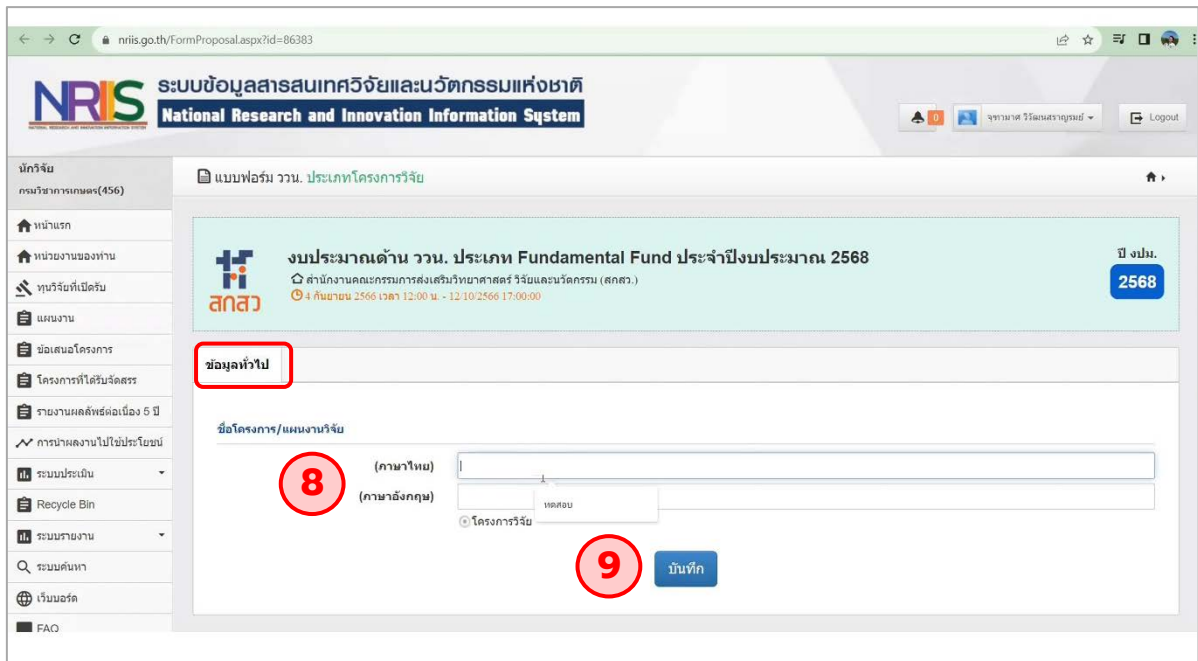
nriis.go.th/FormProposal.aspx?id=86383

NRIIS ระบบข้อมูลสารสนเทศวิจัยและนวัตกรรมแห่งชาติ
National Research and Innovation Information System

0 จุฑามาศ วิรัฒนสราญรมย์ Logout

นักวิจัย
กรมวิชาการเกษตร(456)

หน้าแรก
หน่วยงานของท่าน
ทุนวิจัยที่เปิดรับ
แผนงาน
ข้อเสนอโครงการ
โครงการที่ได้รับจัดสรร
รายงานผลลัพธ์ต่อเนื่อง 5 ปี
การนำผลงานไปใช้ประโยชน์
ระบบประเมิน
Recycle Bin
ระบบรายงาน
ระบบค้นหา
เว็บบอร์ด
FAQ

แบบฟอร์ม ววน. ประเภทโครงการวิจัย

สกสว
งบประมาณด้าน ววน. ประเภท Fundamental Fund ประจำปีงบประมาณ 2568
สำนักงานคณะกรรมการส่งเสริมวิทยาศาสตร์ วิจัยและนวัตกรรม (สกสว.)
4 กันยายน 2566 เวลา 12:00 น. - 12/10/2566 17:00:00

ปี งปม.
2568

ข้อมูลทั่วไป

ชื่อโครงการ/แผนงานวิจัย

8
(ภาษาไทย)
(ภาษาอังกฤษ)
ทดสอบ
โครงการวิจัย

9
บันทึก